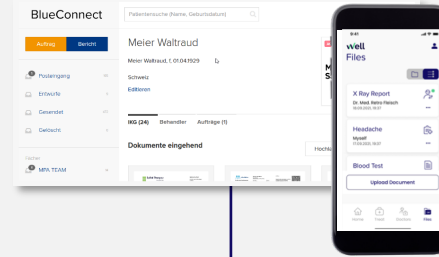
BlueConnect

Patientensuche (Name, Geburtsdatum)

Auftrag
Bericht

Posteingang
Entwürfe
Gesendet
Gelöscht

Ordner
MPA TEAM

Meier Waltraud

Meier Waltraud, f, 01.04.1929

Schweiz

Editieren

IKG (24)
Behandler
Aufträge (1)

Dokumente eingehend

Hochlad

9:41

well
Files

X Ray Report
Dr. Med. Reto Fleisch
15.09.2022, 10:37

Headache
Myself
17.09.2022, 10:37

Blood Test

Upload Document

Home
Feed
Doctors
Files